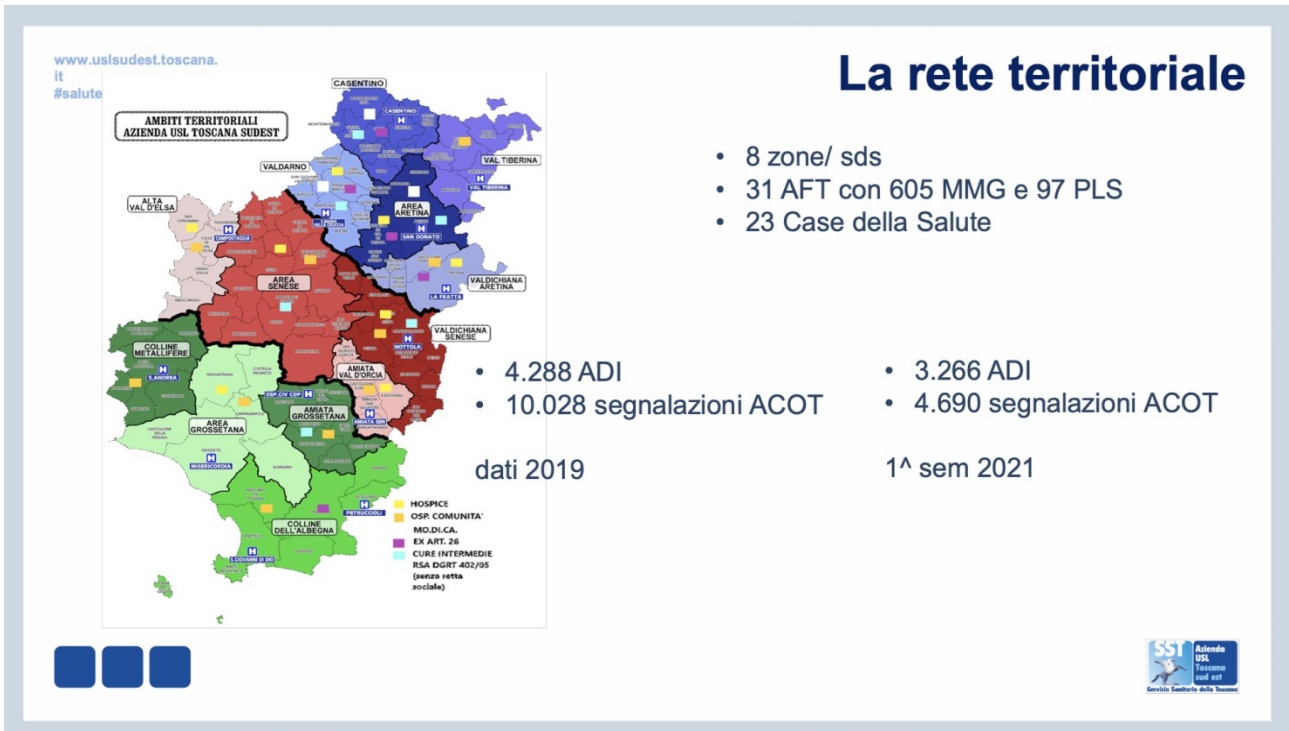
www.uslsudest.toscana.it
#salute

La rete territoriale

AMBITI TERRITORIALI
AZIENDA USL TOSCANA SUDEST

CASENTINO
CASENTINO
VAL TIBERINA
VAL TIBERINA
VALDARNO
AREA ARETINA
SAN DONATO
ALTA VAL D'ELSA
CAMPOSTAGGIA
AREA SENESE
VALDICHIANA ARETINA
LA FRATTA
VALDICHIANA SENESE
NOTTOLA
COLLINE METALLIFERE
S.ANDREA
AMIATA VAL D'ORCIA
OSP. CIV. CDP
AMIATA GROSSETANA
AMIATA SEN
AREA GROSSETANA
MISERICORDIA
PETRUCCIOLI
COLLINE DELL'ALBEGNA
S.GIOVANNI DI DIO

HOSPICE
OSP. COMUNITA'
MO.DI.CA.
EX ART. 26
CURE INTERMEDIE
RSA DGRT 402/05 (senza retta sociale)

• 8 zone/ sds
• 31 AFT con 605 MMG e 97 PLS
• 23 Case della Salute

• 4.288 ADI
• 10.028 segnalazioni ACOT

dati 2019

• 3.266 ADI
• 4.690 segnalazioni ACOT

1^ sem 2021

SST Azienda USL Toscana sud est
Servizio Sanitario della Toscana